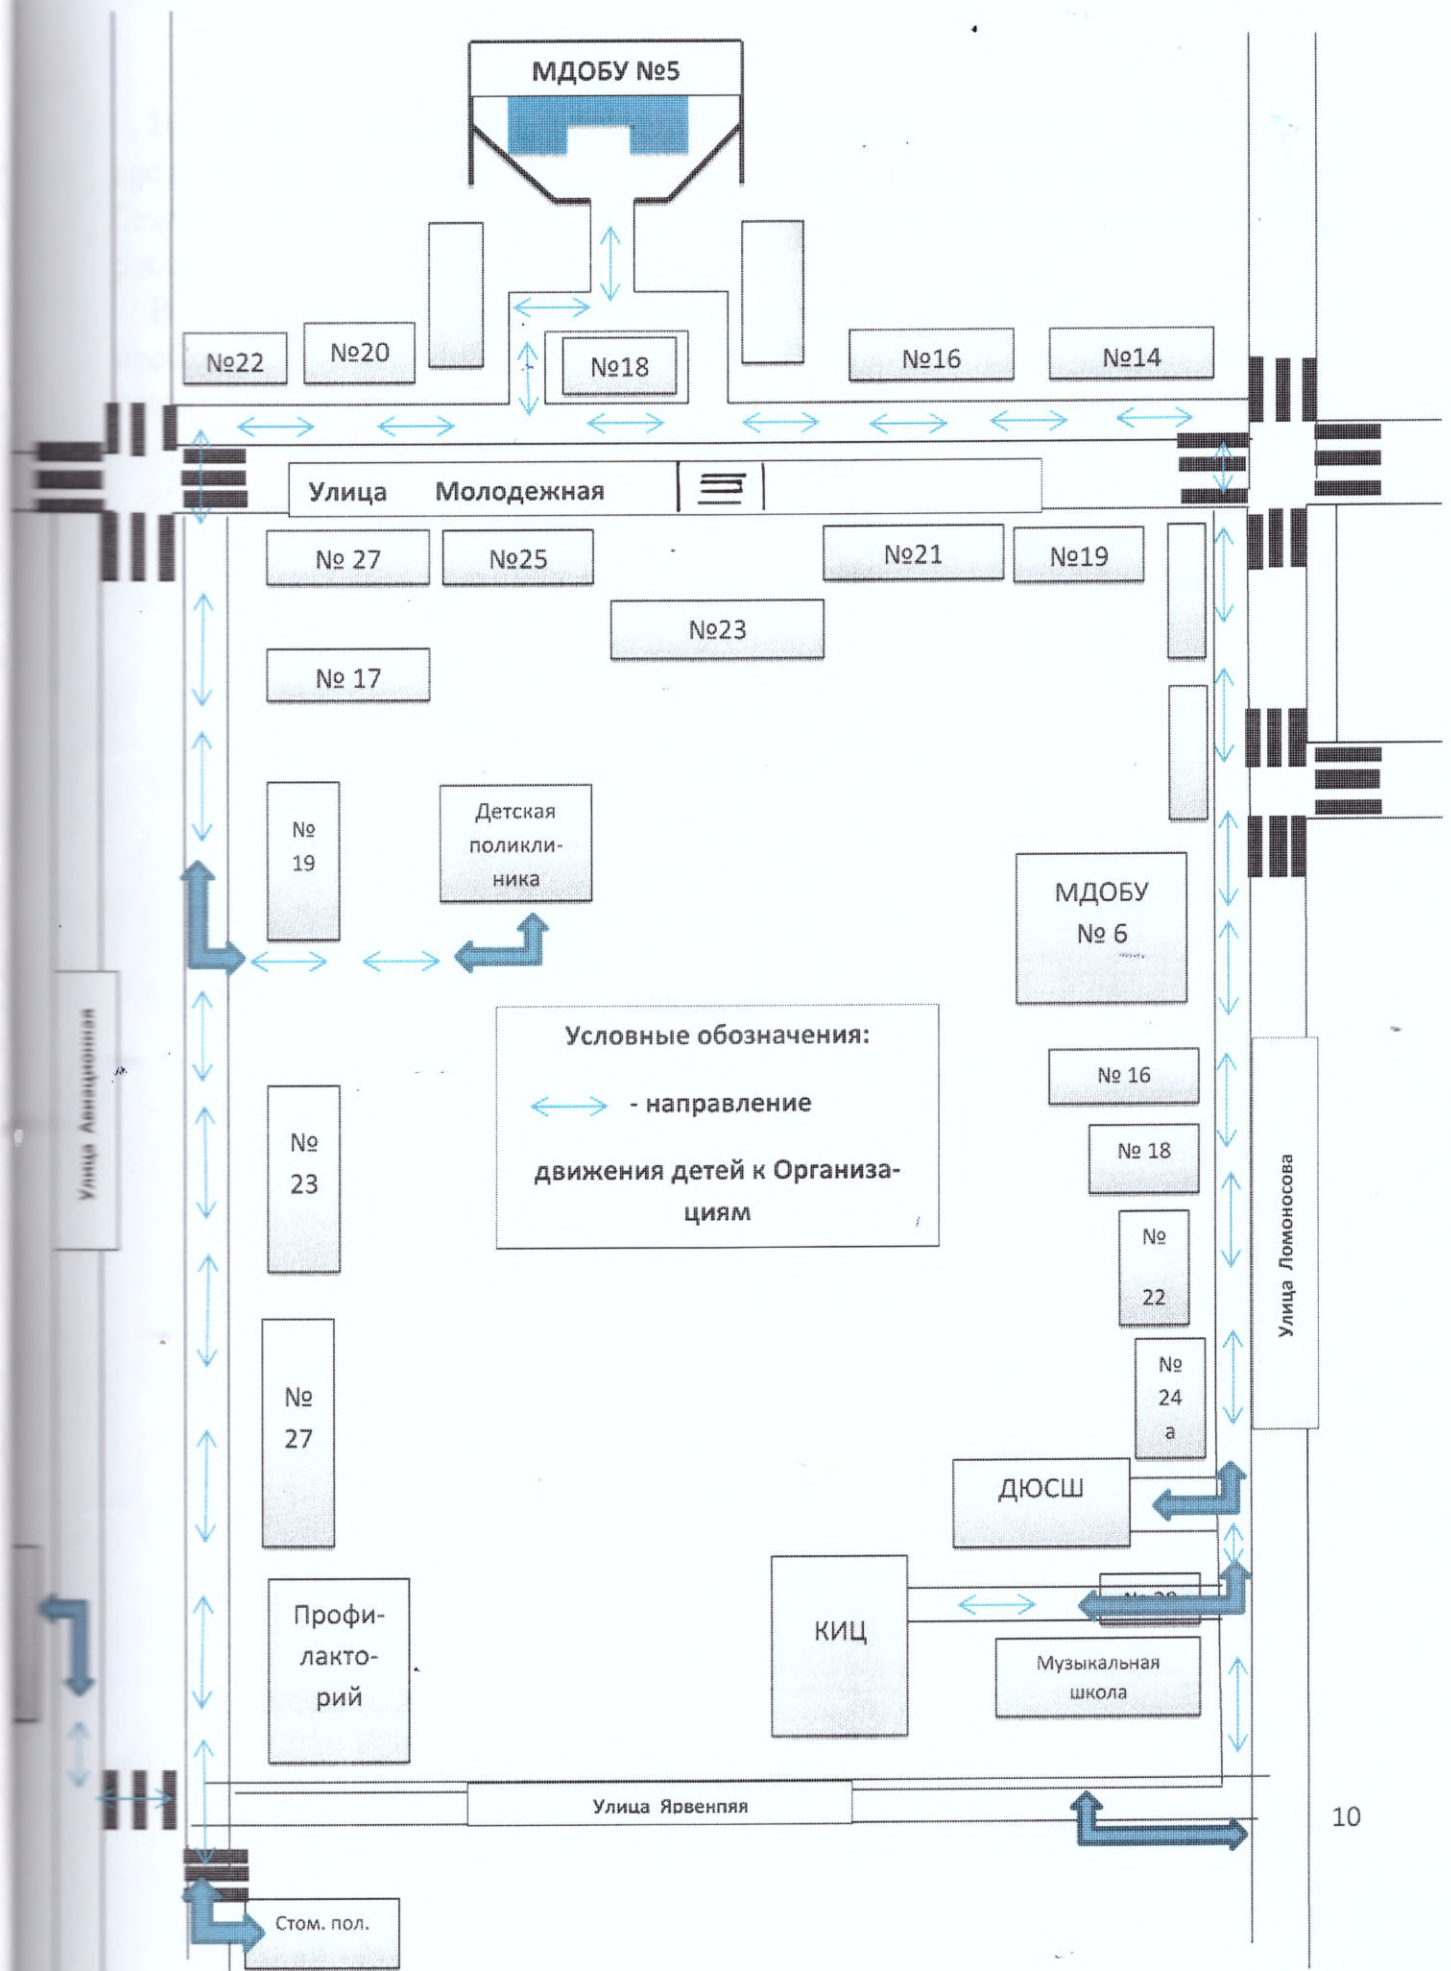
МДОБУ №5

№22
№20
№18
№16
№14

Улица Молодежная

№ 27
№25
№21
№19
№23
№ 17

№ 19

Детская поликлиника

МДОБУ № 6

Условные обозначения:
- направление движения детей к Организациям

№ 16
№ 18
№ 22
№ 24 а

№ 23

№ 27

ДЮСШ

КИЦ

№ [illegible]

Музыкальная школа

Профилакторий

Улица Авиационная

Улица Ломоносова

Улица Ярвенпяя

Стом. пол.

10